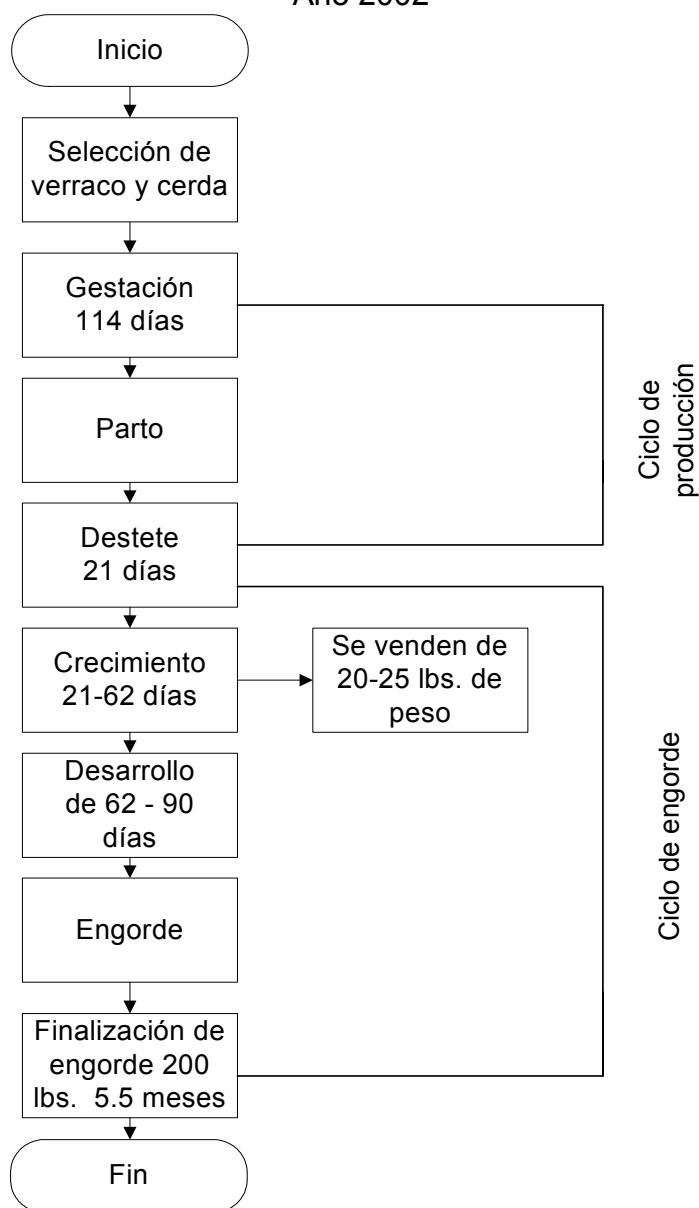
Año 2002

Inicio

Selección de verraco y cerda

Gestación 114 días

Parto

Destete 21 días

Ciclo de producción

Crecimiento 21-62 días

Se venden de 20-25 lbs. de peso

Desarrollo de 62 - 90 días

Engorde

Finalización de engorde 200 lbs. 5.5 meses

Ciclo de engorde

Fin